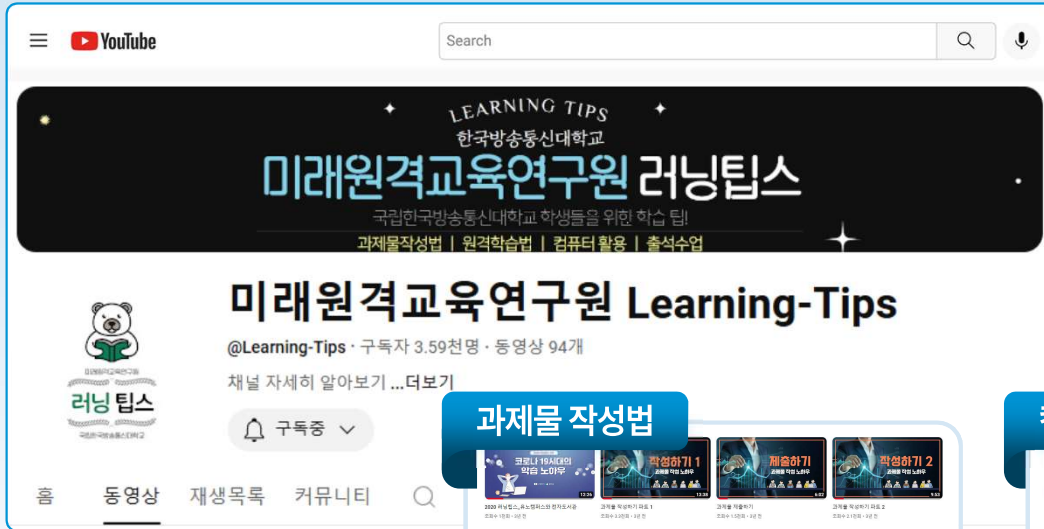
YouTube

Search

LEARNING TIPS
한국방송통신대학교
미래원격교육연구원 러닝팁스
국립한국방송통신대학교 학생들을 위한 학습 팁!
과제물작성법 | 원격학습법 | 컴퓨터 활용 | 출석수업

미래원격교육연구원 Learning-Tips
@Learning-Tips · 구독자 3.59천명 · 동영상 94개
채널 자세히 알아보기 ...더보기

러닝 팁스

구독중

홈 동영상 재생목록 커뮤니티

과제물 작성법

코로나 19시대의 학습 노하우
작성하기 1
제출하기
작성하기 2

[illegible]